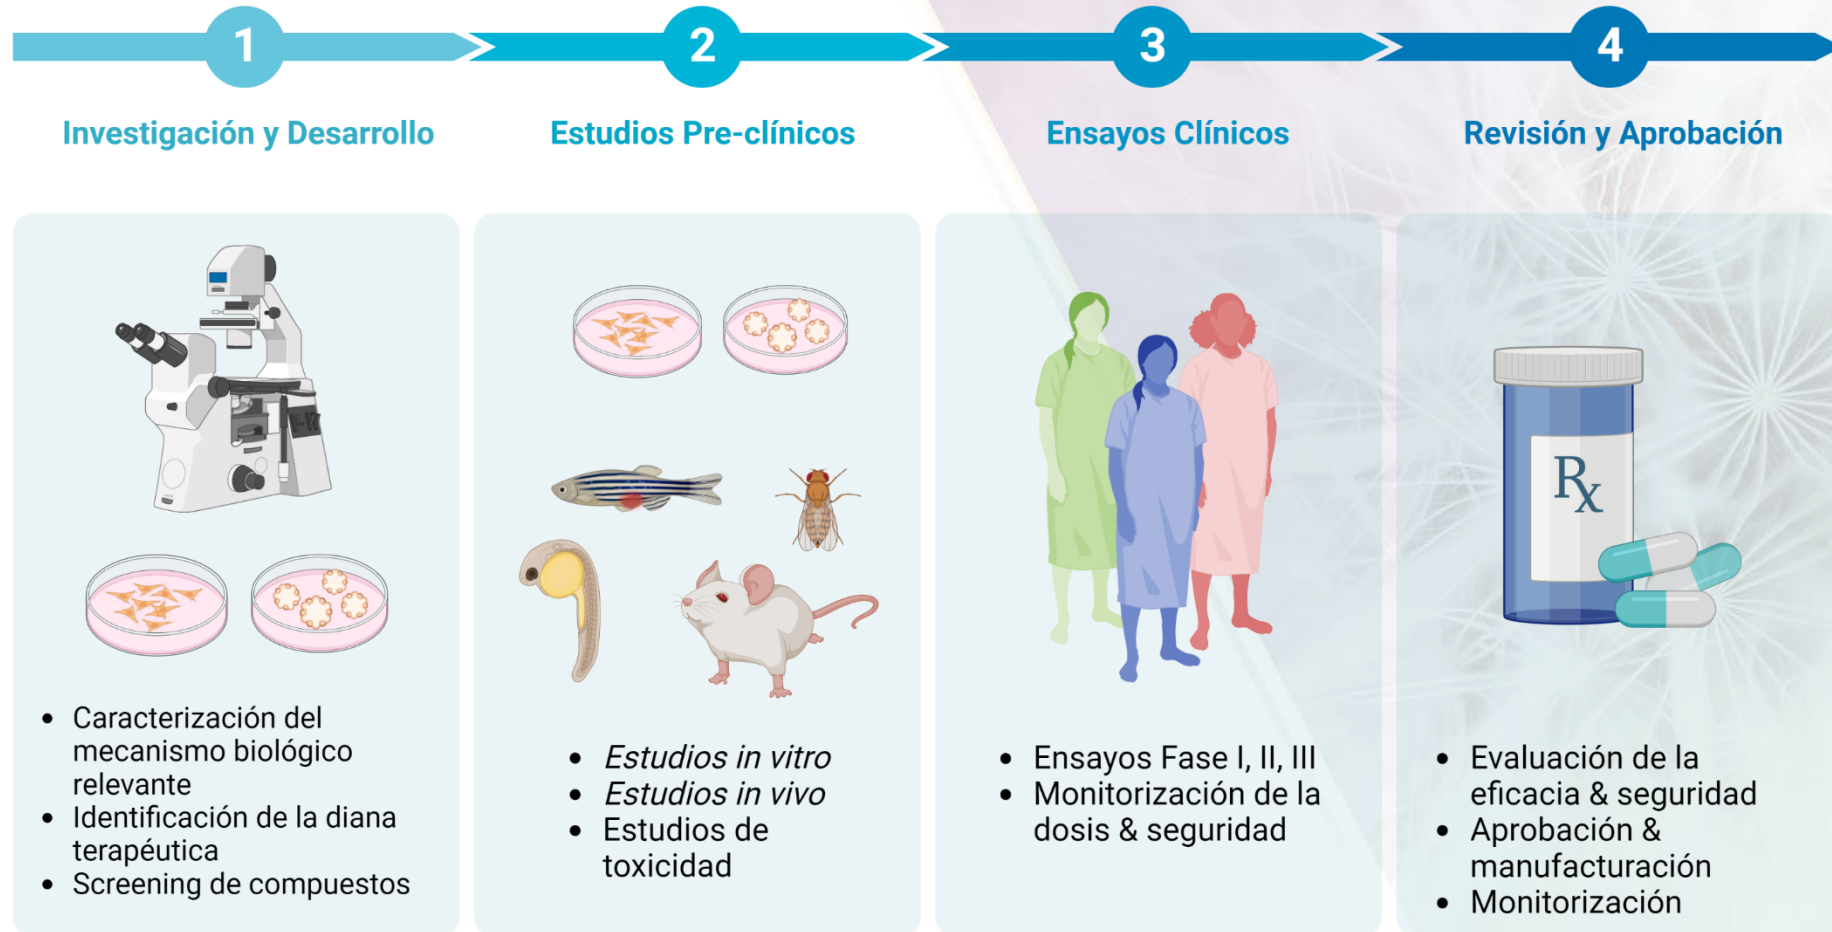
1

Investigación y Desarrollo

2

Estudios Pre-clínicos

3

Ensayos Clínicos

4

Revisión y Aprobación

- Caracterización del mecanismo biológico relevante
- Identificación de la diana terapéutica
- Screening de compuestos

- *Estudios in vitro*
- *Estudios in vivo*
- Estudios de toxicidad

- Ensayos Fase I, II, III
- Monitorización de la dosis & seguridad

Rx

- Evaluación de la eficacia & seguridad
- Aprobación & manufacturación
- Monitorización